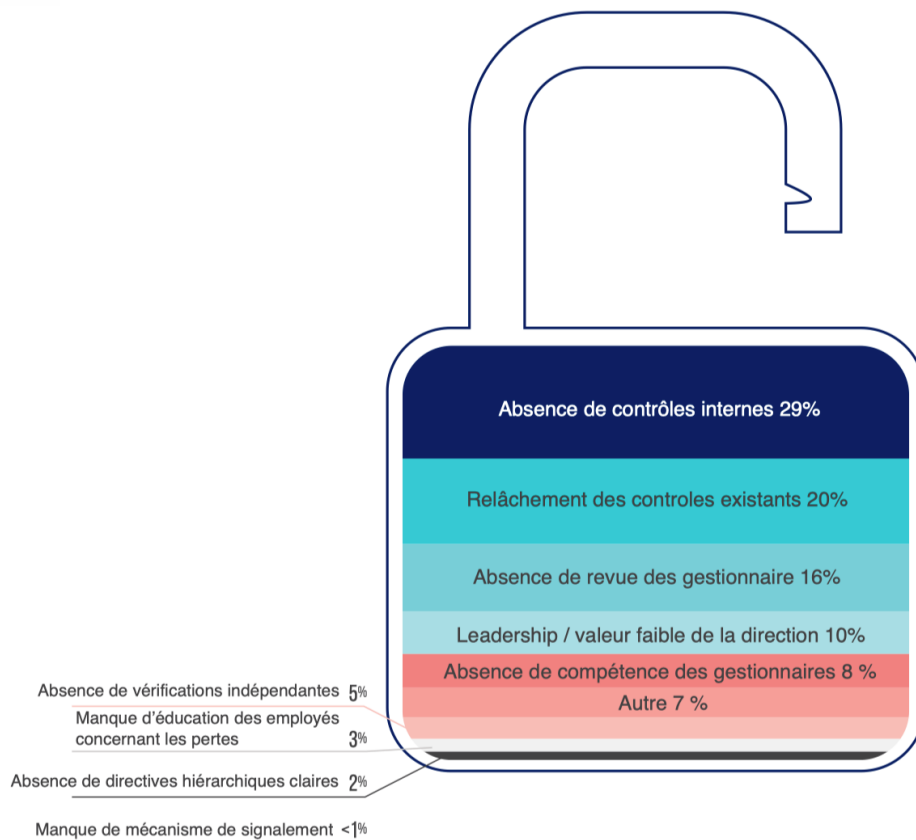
Absence de contrôles internes 29%

Relâchement des controles existants 20%

Absence de revue des gestionnaire 16%

Leadership / valeur faible de la direction 10%

Absence de compétence des gestionnaires 8 %

Autre 7 %

Absence de vérifications indépendantes 5%

Manque d'éducation des employés concernant les pertes 3%

Absence de directives hiérarchiques claires 2%

Manque de mécanisme de signalement <1%